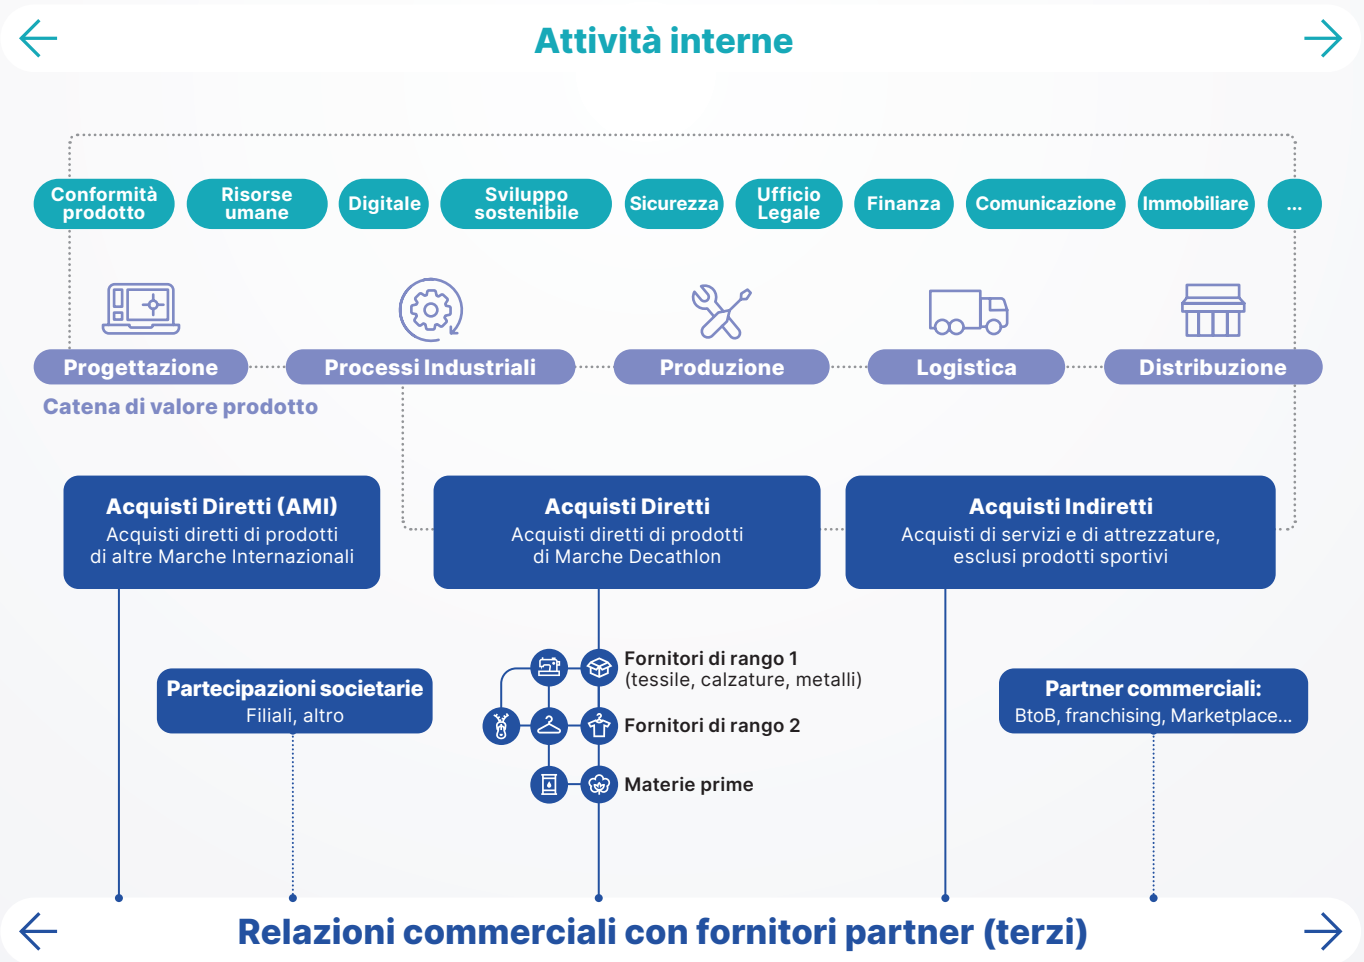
Attività interne

Conformità prodotto

Risorse umane

Digitale

Sviluppo sostenibile

Sicurezza

Ufficio Legale

Finanza

Comunicazione

Immobiliare

...

Progettazione

Processi Industriali

Produzione

Logistica

Distribuzione

Catena di valore prodotto

Acquisti Diretti (AMI)
Acquisti diretti di prodotti di altre Marche Internazionali

Acquisti Diretti
Acquisti diretti di prodotti di Marche Decathlon

Acquisti Indiretti
Acquisti di servizi e di attrezzature, esclusi prodotti sportivi

Partecipazioni societarie
Filiali, altro

Fornitori di rango 1
(tessile, calzature, metalli)

Fornitori di rango 2

Materie prime

Partner commerciali:
BtoB, franchising, Marketplace...

Relazioni commerciali con fornitori partner (terzi)